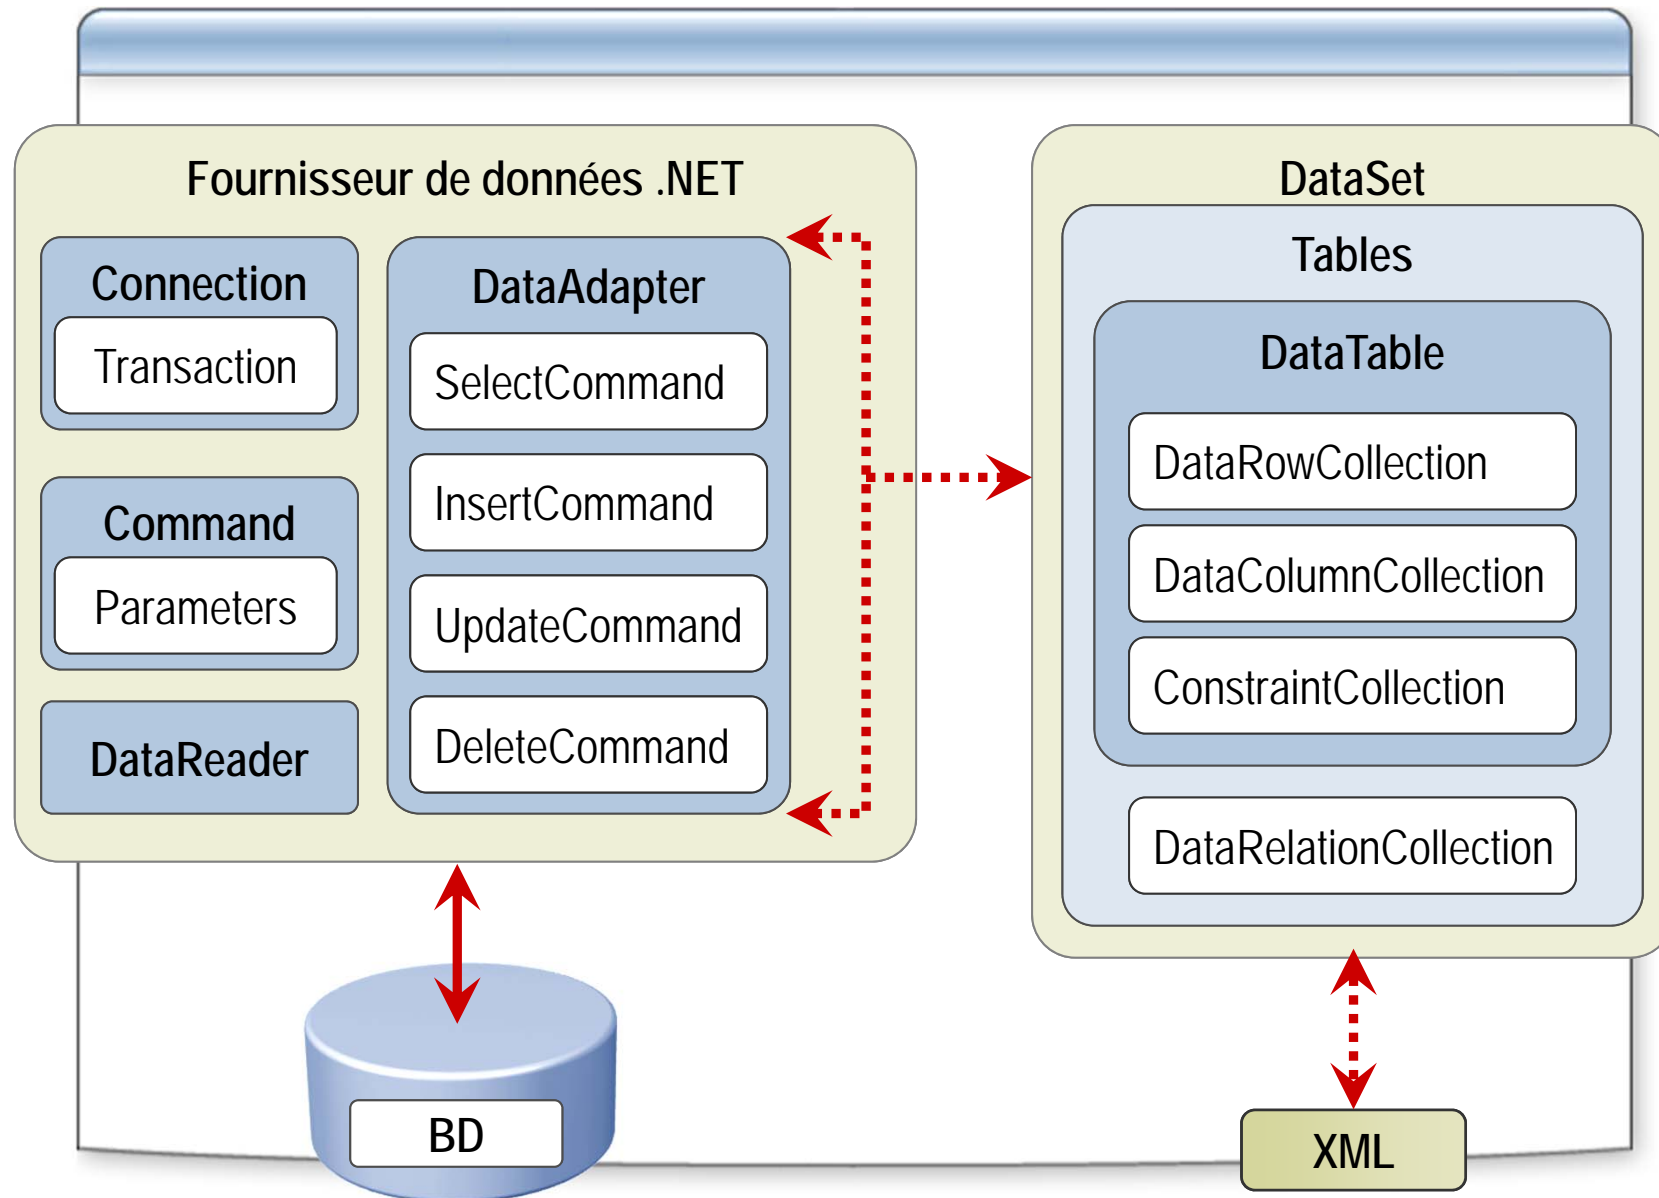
Fournisseur de données .NET

Connection

Transaction

Command

Parameters

DataReader

DataAdapter

SelectCommand

InsertCommand

UpdateCommand

DeleteCommand

DataSet

Tables

DataTable

DataRowCollection

DataColumnCollection

ConstraintCollection

DataRelationCollection

BD

XML